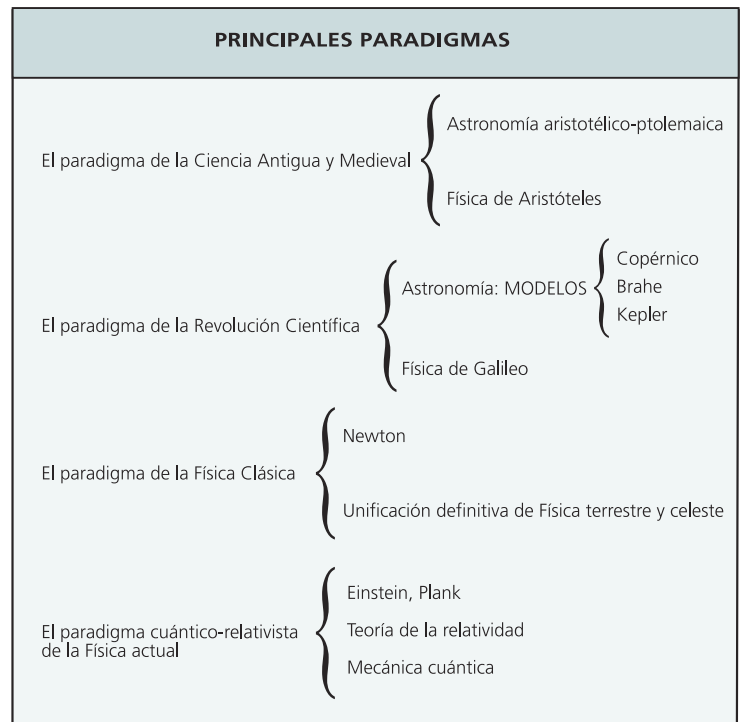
PRINCIPALES PARADIGMAS

El paradigma de la Ciencia Antigua y Medieval

Astronomía aristotélico-ptolemaica

Física de Aristóteles

El paradigma de la Revolución Científica

Astronomía: MODELOS

Copérnico
Brahe
Kepler

Física de Galileo

El paradigma de la Física Clásica

Newton

Unificación definitiva de Física terrestre y celeste

El paradigma cuántico-relativista de la Física actual

Einstein, Plank

Teoría de la relatividad

Mecánica cuántica